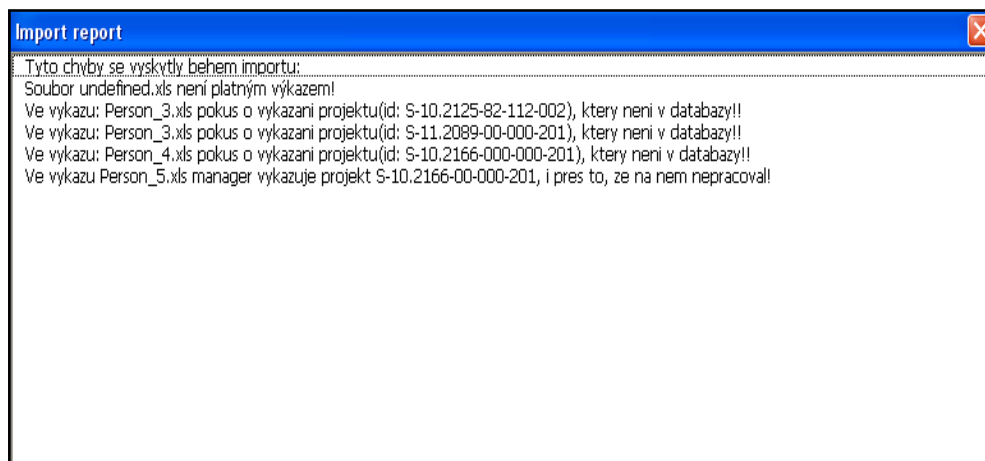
Import report

Tyto chyby se vyskytly behem importu:
Soubor undefined.xls není platným výkazem!
Ve vykazu: Person_3.xls pokus o vykazani projektu(id: S-10.2125-82-112-002), ktery neni v databazy!!
Ve vykazu: Person_3.xls pokus o vykazani projektu(id: S-11.2089-00-000-201), ktery neni v databazy!!
Ve vykazu: Person_4.xls pokus o vykazani projektu(id: S-10.2166-000-000-201), ktery neni v databazy!!
Ve vykazu Person_5.xls manager vykazuje projekt S-10.2166-00-000-201, i pres to, ze na nem nepracoval!